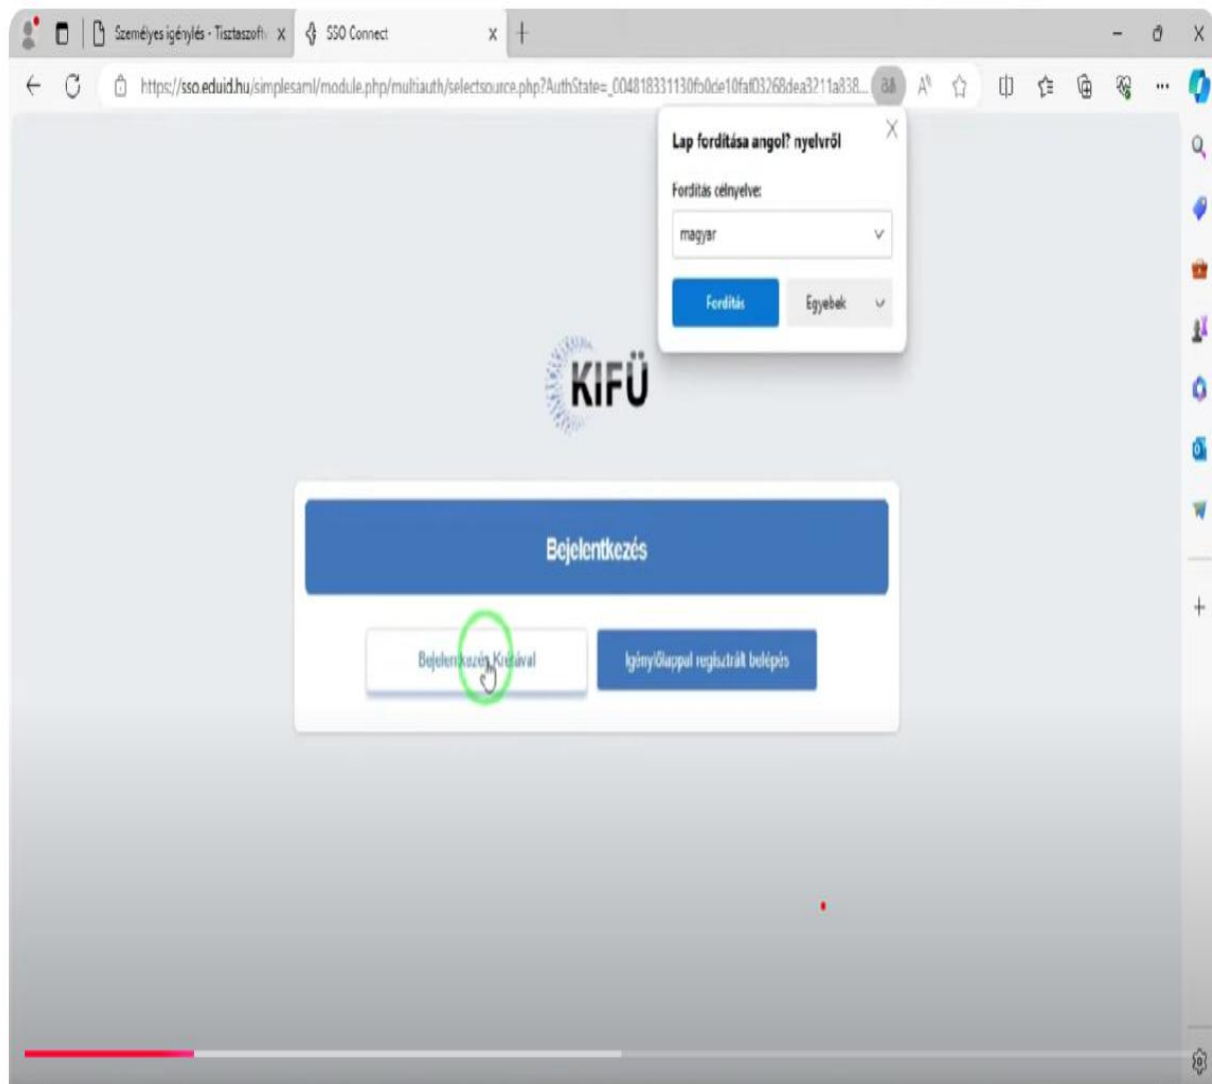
Személyes igénylés - Tisztaszoftv X SSO Connect X +

https://sso.eduid.hu/simplesaml/module.php/multiauth/selectsource.php?AuthState=_004818331130fb0de10fa03268dea3211a838...

Lap fordítása angol? nyelvről

Fordítás célnyelve:

magyar

Fordítás

Egyebek

KIFÜ

Bejelentkezés

Bejelentkezés Krétával

Igényléappal regisztrált belépés